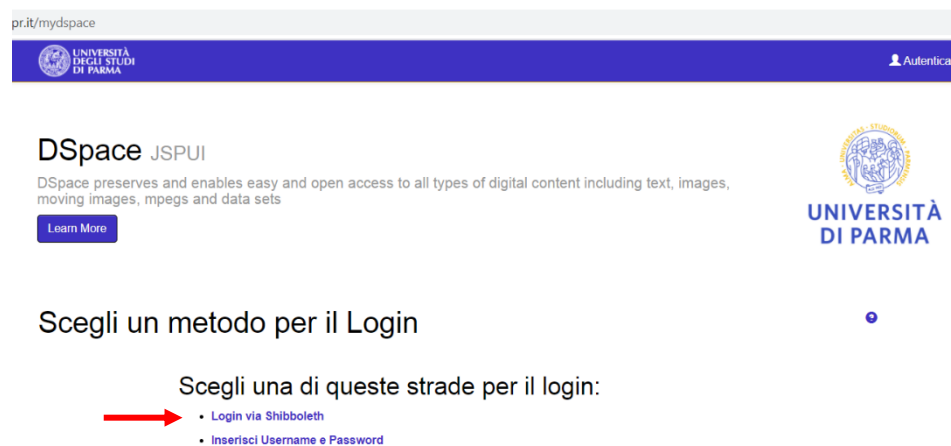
pr.it/mydspace

UNIVERSITÀ DEGLI STUDI DI PARMA

Autentica

DSpace JSPUI

DSpace preserves and enables easy and open access to all types of digital content including text, images, moving images, mpegs and data sets

Learn More

UNIVERSITÀ DI PARMA

Scegli un metodo per il Login

Scegli una di queste strade per il login:

- Login via Shibboleth
- Inserisci Username e Password